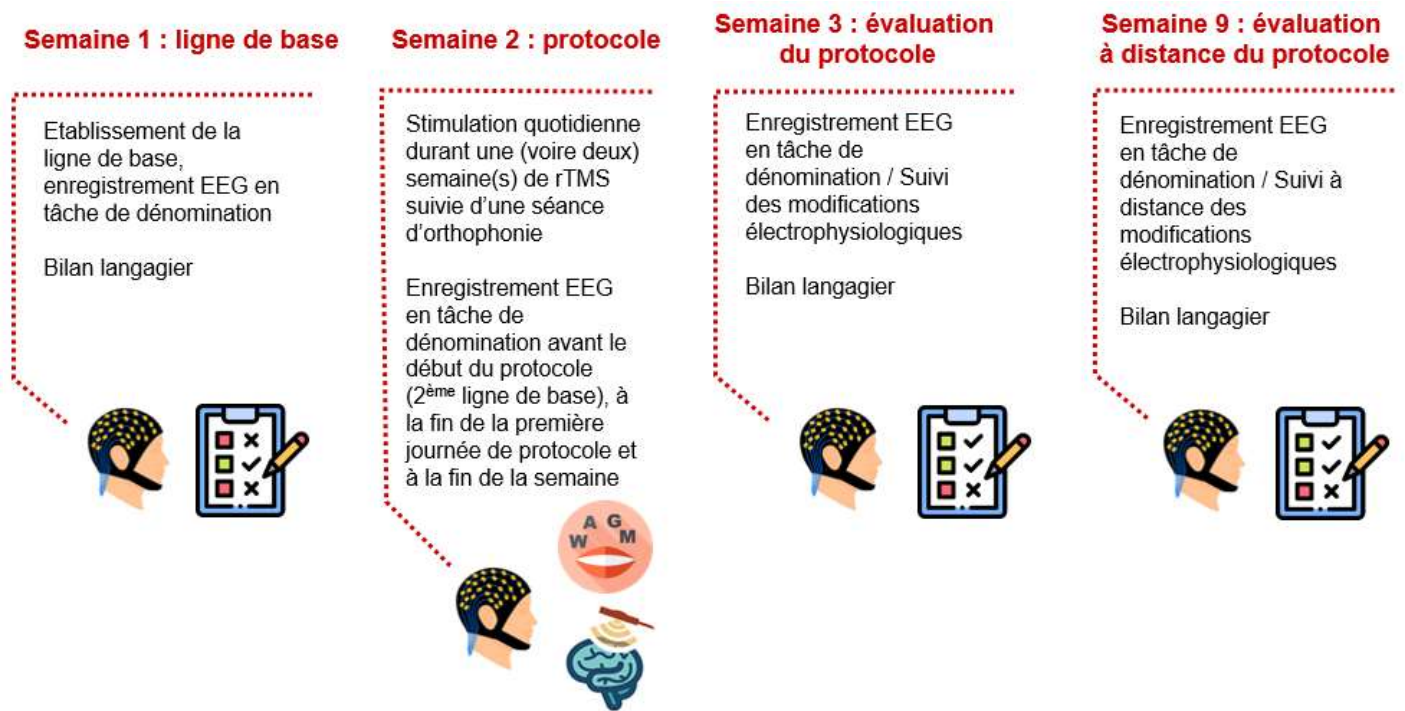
Semaine 1 : ligne de base

Etablissement de la ligne de base, enregistrement EEG en tâche de dénomination

Bilan langagier

Semaine 2 : protocole

Stimulation quotidienne durant une (voire deux) semaine(s) de rTMS suivie d'une séance d'orthophonie

Enregistrement EEG en tâche de dénomination avant le début du protocole (2$^{ème}$ ligne de base), à la fin de la première journée de protocole et à la fin de la semaine

A G W M

Semaine 3 : évaluation du protocole

Enregistrement EEG en tâche de dénomination / Suivi des modifications électrophysiologiques

Bilan langagier

Semaine 9 : évaluation à distance du protocole

Enregistrement EEG en tâche de dénomination / Suivi à distance des modifications électrophysiologiques

Bilan langagier